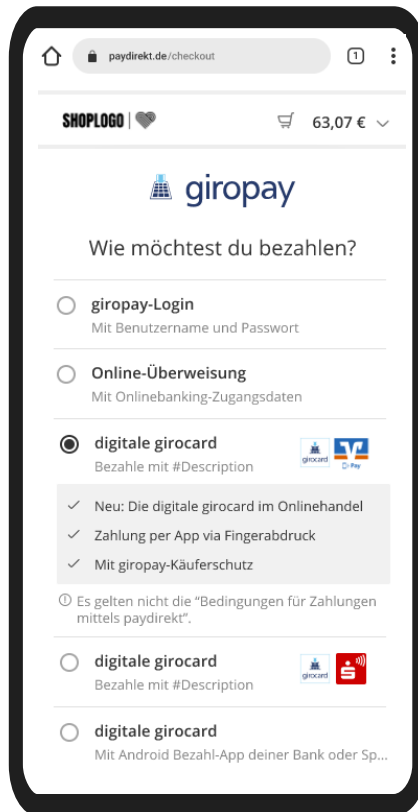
paydirekt.de/checkout

1

SHOPLOGO

63,07 €

giropay

Wie möchtest du bezahlen?

giropay-Login
Mit Benutzername und Passwort

Online-Überweisung
Mit Onlinebanking-Zugangsdaten

digitale girocard
Bezahle mit #Description

girocard

Pay

Neu: Die digitale girocard im Onlinehandel

Zahlung per App via Fingerabdruck

Mit giropay-Käuferschutz

ⓘ Es gelten nicht die "Bedingungen für Zahlungen mittels paydirekt".

digitale girocard
Bezahle mit #Description

girocard

digitale girocard
Mit Android Bezahl-App deiner Bank oder Sp...